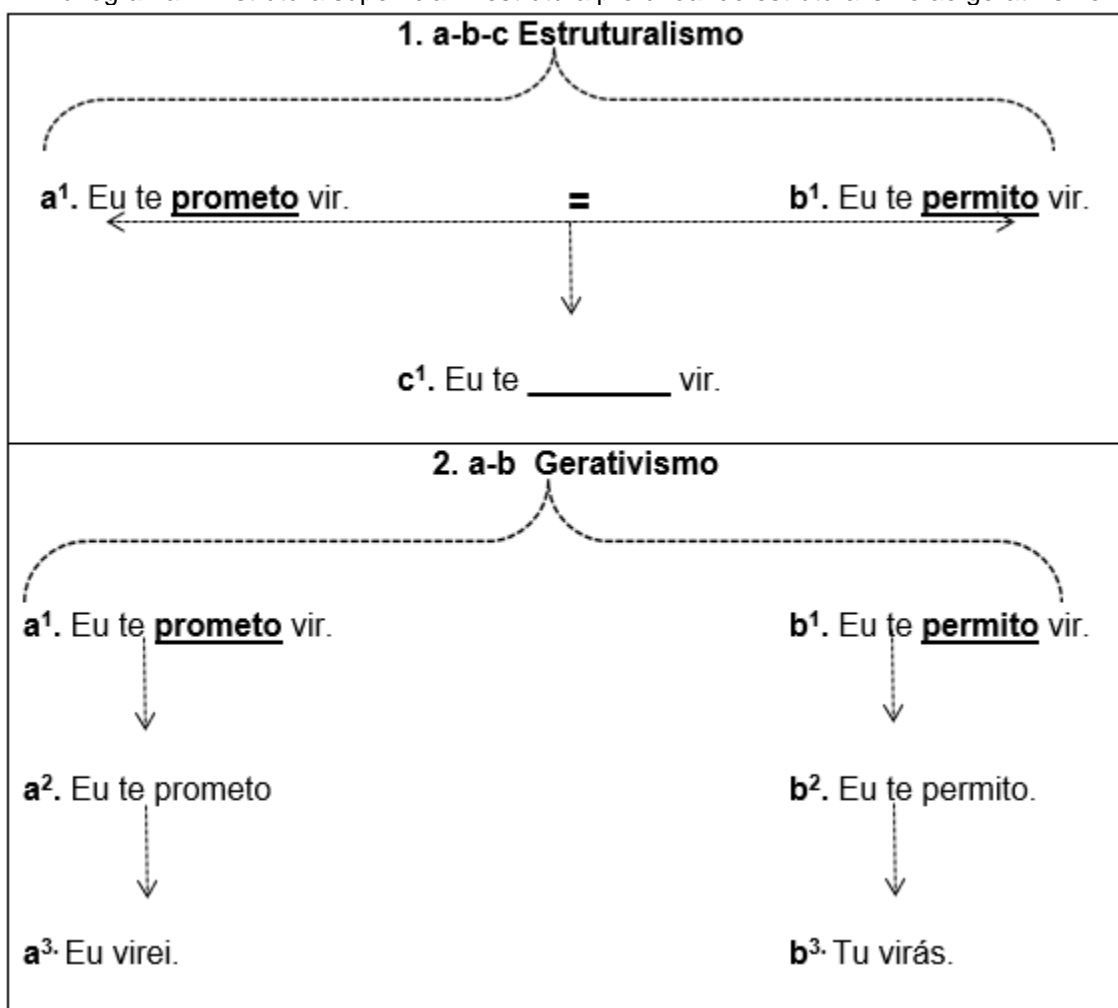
1. a-b-c Estruturalismo

a$^1$. Eu te **prometo** vir. = b$^1$. Eu te **permito** vir.

c$^1$. Eu te _________ vir.

2. a-b Gerativismo

a$^1$. Eu te **prometo** vir.

b$^1$. Eu te **permito** vir.

a$^2$. Eu te prometo

b$^2$. Eu te permito.

a$^{3.}$ Eu virei.

b$^{3.}$ Tu virás.